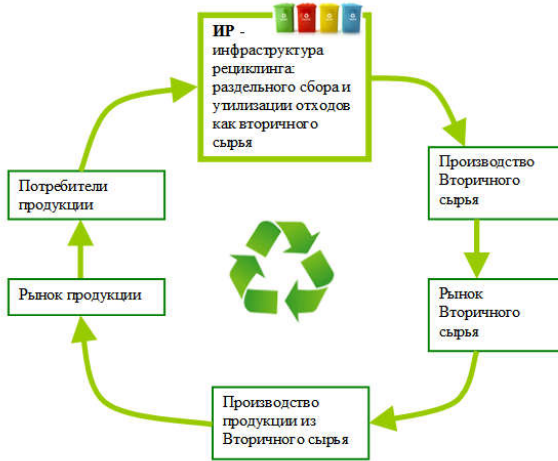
**ИР** - инфраструктура рециклинга: раздельного сбора и утилизации отходов как вторичного сырья

Производство Вторичного сырья

Рынок Вторичного сырья

Производство продукции из Вторичного сырья

Рынок продукции

Потребители продукции